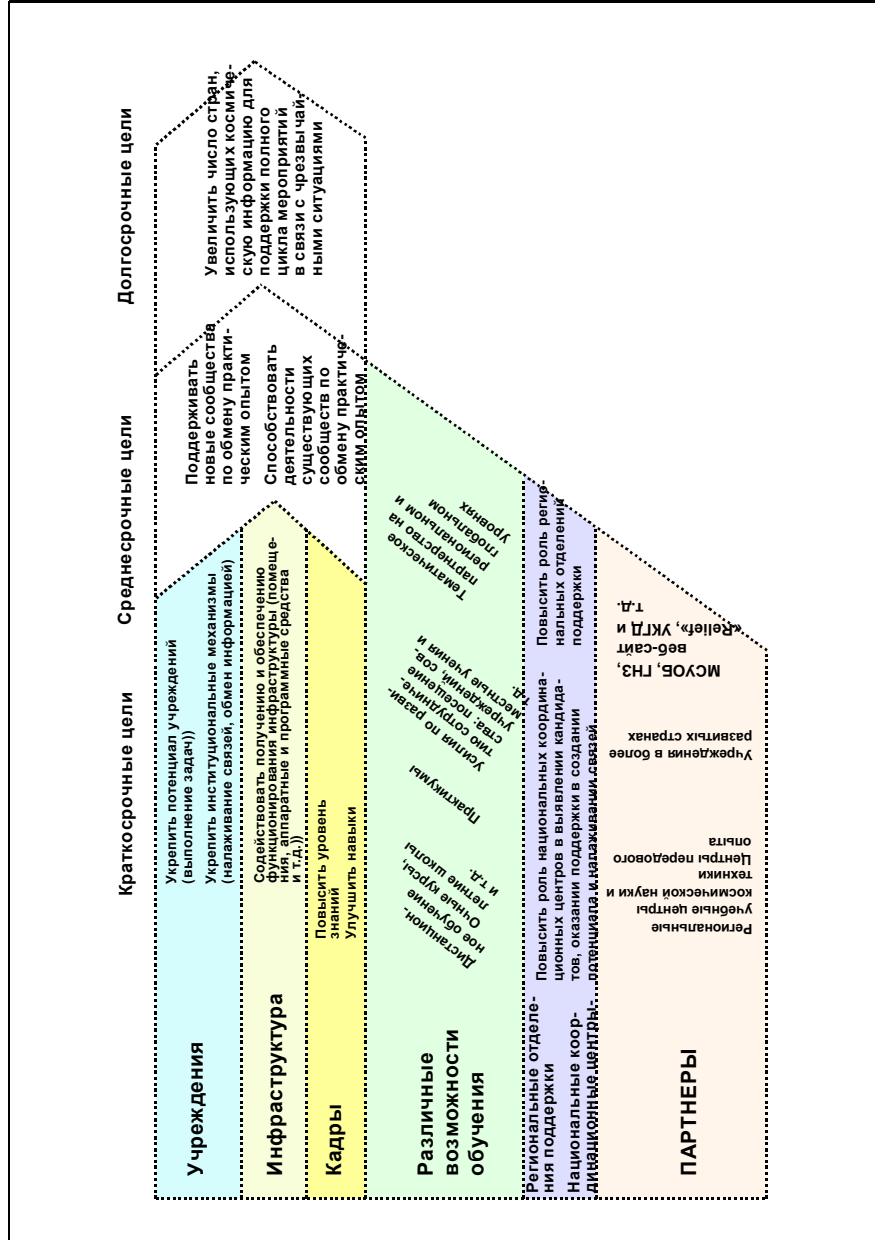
Краткосрочные цели

Среднесрочные цели

Долгосрочные цели

Учреждения

Укрепить потенциал учреждений (выполнение задач))

Укрепить институциональные механизмы (налаживание связей, обмен информацией)

Инфраструктура

Содействовать получению и обеспечению функционирования инфраструктуры (помещения, аппаратные и программные средства и т.д.))

Кадры

Повысить уровень знаний

Улучшить навыки

Различные возможности обучения

Дистанционное обучение, Очные курсы, летние школы и т.д.

Практикумы

Усилия по развитию сотрудничества, посещение учреждений, сов. местные учения и т.д.

Тематическое партнерство на региональном и глобальном уровнях

Поддерживать новые сообщества по обмену практическим опытом

Способствовать деятельности существующих сообществ по обмену практическим опытом

Увеличить число стран, использующих космическую информацию для поддержки полного цикла мероприятий в связи с чрезвычайными ситуациями

Региональные отделения поддержки

Национальные координационные центры

Повысить роль национальных координационных центров в выявлении кандидатов, оказании поддержки в создании потенциала и налаживании связей

Повысить роль региональных отделений поддержки

ПАРТНЕРЫ

Региональные учебные центры космической науки и техники

Центры передового опыта

Учреждения в более развитых странах

МСУОБ, ГНЗ, веб-сайт «Relief», УКГД и т.д.